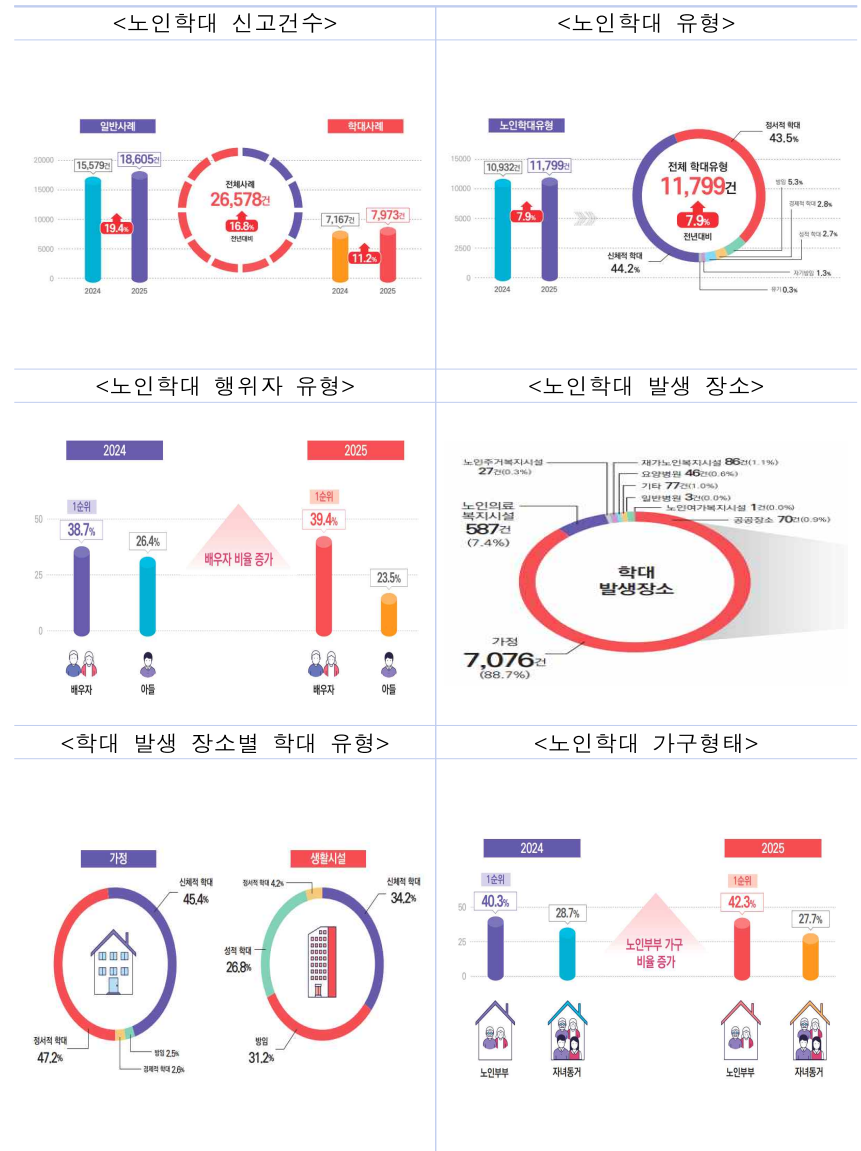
<노인학대 신고건수>

일반사례

20000
15000
10000
5000
0

15,579건
18,605건
19.4%
2024
2025

전체사례
26,578건
16.8%
전년대비

학대사례

7,167건
7,973건
11.2%
2024
2025

<노인학대 유형>

노인학대유형

15000
10000
7500
5000
2500
0

10,932건
11,799건
7.9%
2024
2025

전체 학대유형
11,799건
7.9%
전년대비

정서적 학대
43.5%
방임 5.3%
경제적 학대 2.8%
성적 학대 2.7%
자기방임 1.3%
유기 0.3%
신체적 학대
44.2%

<노인학대 행위자 유형>

2024

1순위
50
25
0
38.7%
26.4%
배우자
아들

배우자 비율 증가

2025

1순위
39.4%
23.5%
배우자
아들

<노인학대 발생 장소>

노인주거복지시설
27건(0.3%)
재가노인복지시설 86건(1.1%)
요양병원 46건(0.6%)
기타 77건(1.0%)
일반병원 3건(0.0%)
노인여가복지시설 1건(0.0%)
공공장소 70건(0.9%)
노인의료
복지시설
587건
(7.4%)

학대
발생장소

가정
7,076건
(88.7%)

<학대 발생 장소별 학대 유형>

가정

신체적 학대
45.4%
정서적 학대
47.2%
방임 2.5%
경제적 학대 2.6%

생활시설

정서적 학대 4.2%
신체적 학대
34.2%
성적 학대
26.8%
방임
31.2%

<노인학대 가구형태>

2024

1순위
50
25
0
40.3%
28.7%
노인부부
자녀동거

노인부부 가구
비율 증가

2025

1순위
42.3%
27.7%
노인부부
자녀동거